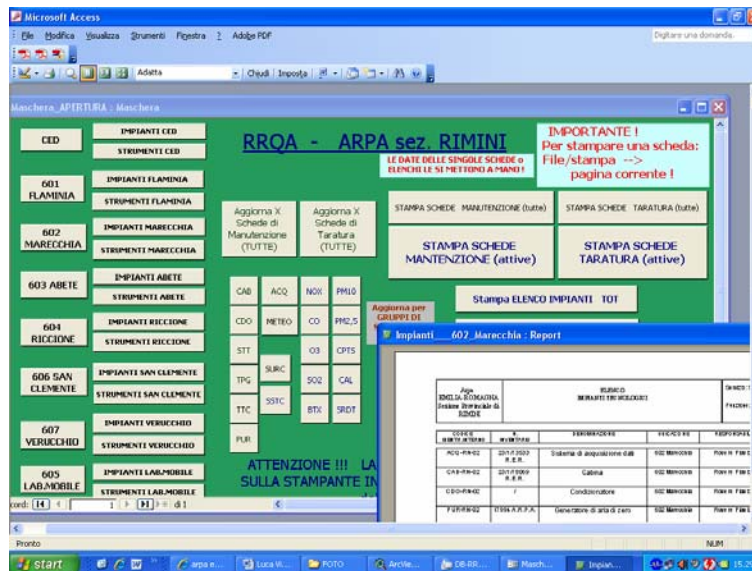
Microsoft Access

File Modifica Visualizza Strumenti Finestra ? Adobe PDF

Digitare una domanda.

Adatta

Chiudi Imposta

Maschera_APERTURA : Maschera

CED

IMPIANTI CED

STRUMENTI CED

RRQA - ARPA sez. RIMINI

LE DATE DELLE SINGOLE SCHEDE o ELENCHI LE SI METTONO A MANO!

IMPORTANTE ! Per stampare una scheda: File/stampa --> pagina corrente !

601 FLAMINIA

IMPIANTI FLAMINIA

STRUMENTI FLAMINIA

Aggiorna X Schede di Manutenzione (TUTTE)

Aggiorna X Schede di Taratura (TUTTE)

STAMPA SCHEDE MANUTENZIONE (tutte)

STAMPA SCHEDE TARATURA (tutte)

602 MARECCHIA

IMPIANTI MARECCHIA

STRUMENTI MARECCHIA

STAMPA SCHEDE MANTENZIONE (attive)

STAMPA SCHEDE TARATURA (attive)

603 ABETE

IMPIANTI ABETE

STRUMENTI ABETE

CAB ACQ NOX PM10

Aggiorna per GRUPPI DI

Stampa ELENCO IMPIANTI TOT

604 RICCIONE

IMPIANTI RICCIONE

STRUMENTI RICCIONE

CDO METEO CO PM2,5

STT O3 CPTS

TPG SURC SO2 CAL

SSTC

TTC BTX SRDT

PUR

606 SAN CLEMENTE

IMPIANTI SAN CLEMENTE

STRUMENTI SAN CLEMENTE

607 VERUCCHIO

IMPIANTI VERUCCHIO

STRUMENTI VERUCCHIO

605 LAB.MOBILE

IMPIANTI LAB.MOBILE

STRUMENTI LAB.MOBILE

ATTENZIONE !!! LA SULLA STAMPANTE IN

Impianti___602_Marecchia : Report

Arpa EMILIA-ROMAGNA Sezione Provinciale di RIMINI

ELENCO IMPIANTI TECNOLOGICI

| CODICE IMPIANTO | N. INVENTARIO | DENOMINAZIONE | UBICAZIONE | RESPONSABILE |
|---|---|---|---|---|
| ACQ-RN-02 | 22/17/2009 R.E.R. | Sistema di acquisizione dati | 602 Marecchia | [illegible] |
| CAB-RN-02 | 22/17/2009 R.E.R. | Cabina | 602 Marecchia | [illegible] |
| CDO-RN-02 | / | Condizionatore | 602 Marecchia | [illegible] |
| PUR-RN-02 | 01004 A.R.P.A. | Generatore di aria di zero | 602 Marecchia | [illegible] |

cord: 14 1 di 1

Pronto

NUM

start

arpa e... Luca Vi... FOTO Arcile... DB-RR... Masch... Impian...

15.2